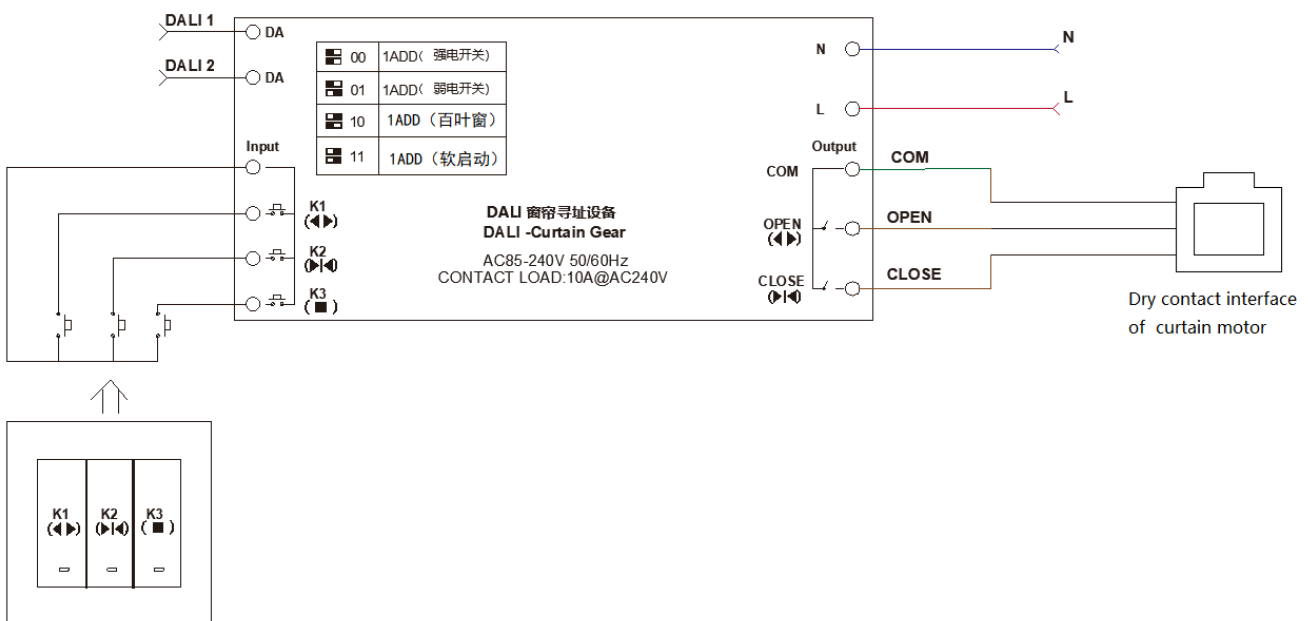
DALI 1
DA
DALI 2
DA

| | |
|---|---|
| 00 | 1ADD（强电开关） |
| 01 | 1ADD（弱电开关） |
| 10 | 1ADD（百叶窗） |
| 11 | 1ADD（软启动） |

Input
K1
(◀▶)
K2
(▶|◀)
K3
(■)

DALI 窗帘寻址设备
DALI -Curtain Gear

AC85-240V 50/60Hz
CONTACT LOAD:10A@AC240V

N
L
N
L

Output
COM
COM
OPEN
(◀▶)
OPEN
CLOSE
(▶|◀)
CLOSE

Dry contact interface of curtain motor

K1
(◀▶)
K2
(▶|◀)
K3
(■)